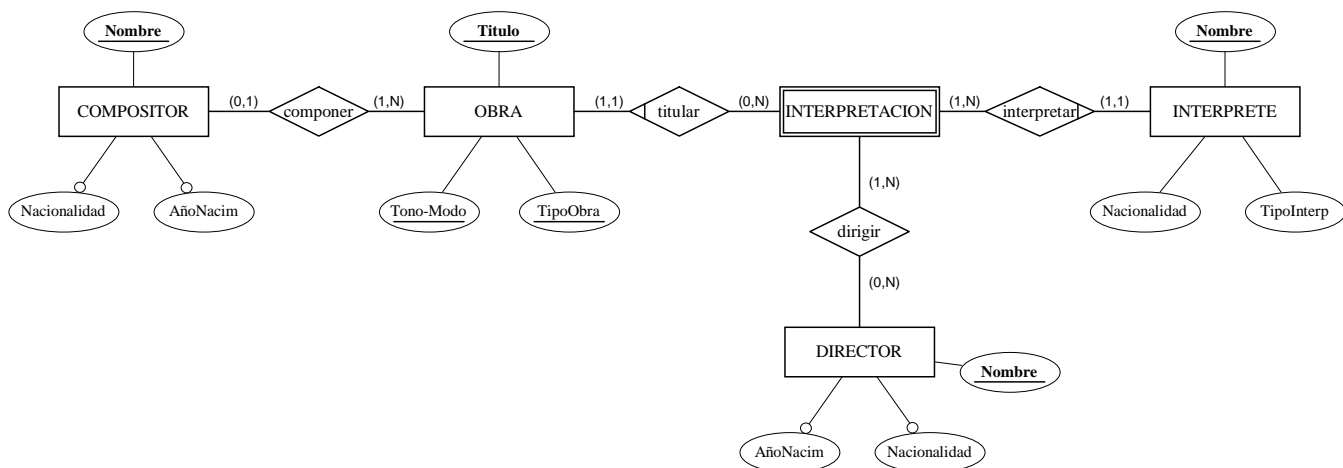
Nombre

COMPOSITOR

Nacionalidad

AñoNacim

(0,1)

componer

(1,N)

Titulo

OBRA

Tono-Modo

TipoObra

(1,1)

titular

(0,N)

INTERPRETACION

(1,N)

interpretar

(1,1)

Nombre

INTERPRETE

Nacionalidad

TipoInterp

(1,N)

dirigir

(0,N)

DIRECTOR

Nombre

AñoNacim

Nacionalidad